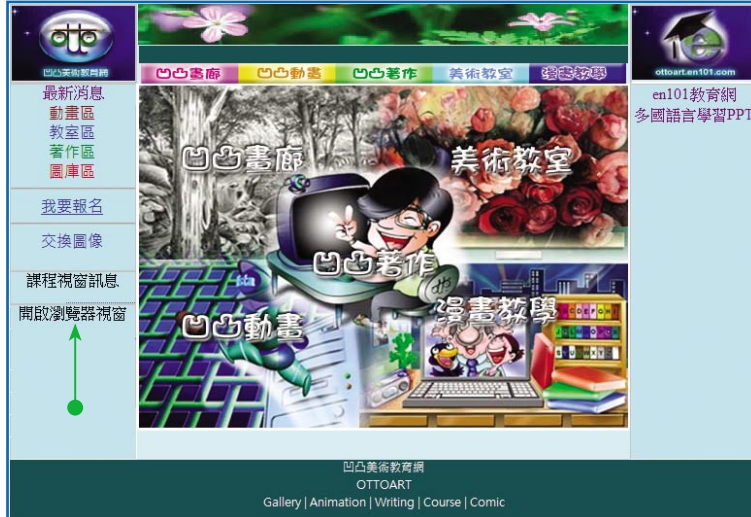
凹凸美術教育網

最新消息
動畫區
教室區
著作區
圖庫區

我要報名

交換圖像

課程視窗訊息

開啟瀏覽器視窗

凹凸畫廊 凹凸動畫 凹凸著作 美術教室 漫畫教學

凹凸畫廊
美術教室
凹凸著作
凹凸動畫
漫畫教學

ottoart.en101.com

en101教育網
多國語言學習PPT

凹凸美術教育網
OTTOART
Gallery | Animation | Writing | Course | Comic